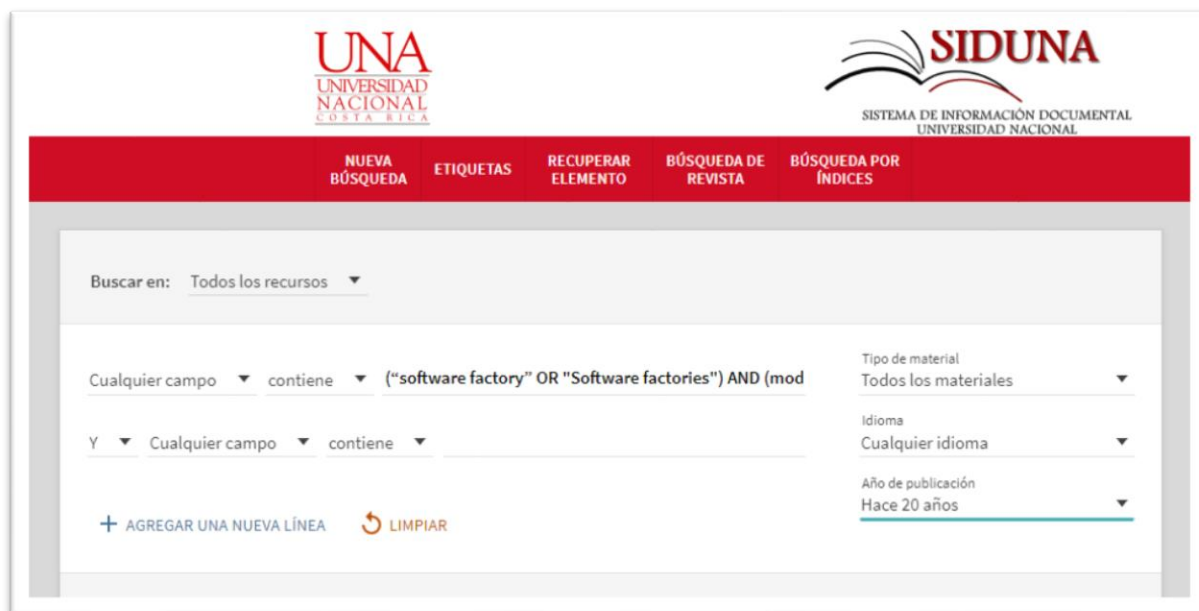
UNA
UNIVERSIDAD
NACIONAL
COSTA RICA

SIDUNA
SISTEMA DE INFORMACIÓN DOCUMENTAL
UNIVERSIDAD NACIONAL

NUEVA BÚSQUEDA
ETIQUETAS
RECUPERAR ELEMENTO
BÚSQUEDA DE REVISTA
BÚSQUEDA POR ÍNDICES

Buscar en: Todos los recursos

Cualquier campo contiene (“software factory” OR "Software factories") AND (mod

Y Cualquier campo contiene

+ AGREGAR UNA NUEVA LÍNEA
LIMPIAR

Tipo de material
Todos los materiales

Idioma
Cualquier idioma

Año de publicación
Hace 20 años